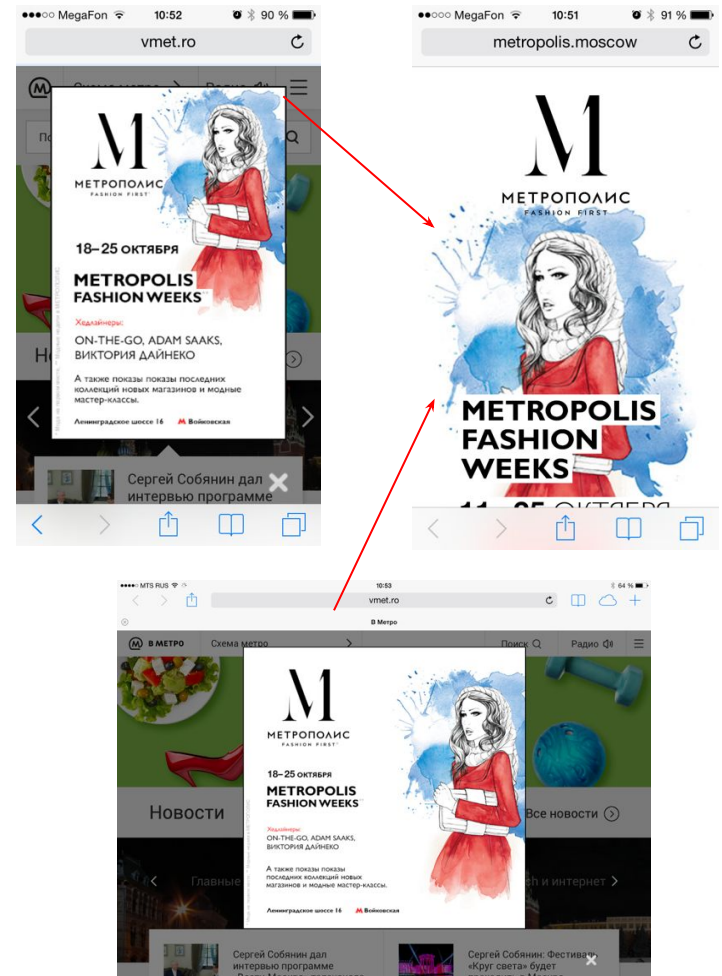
●●●○○ MegaFon 10:52 90 %
vmet.ro

M
МЕТРОПОЛИС
FASHION FIRST

18–25 ОКТЯБРЯ
METROPOLIS FASHION WEEKS

Хедлайнеры:
ON-THE-GO, ADAM SAAKS, ВИКТОРИЯ ДАЙНЕКО

А также показы показы последних коллекций новых магазинов и модные мастер-классы.

Ленинградское шоссе 16 Войковская

Но

Сергей Собянин дал интервью программе

●●○○○ MegaFon 10:51 91 %
metropolis.moscow

M
МЕТРОПОЛИС
FASHION FIRST

METROPOLIS FASHION WEEKS

11–25 ОКТЯБРЯ

●●●○○ MTS RUS 10:53 64 %
vmet.ro
В Метро

В МЕТРО Схема метро Поиск Радио

M
МЕТРОПОЛИС
FASHION FIRST

18–25 ОКТЯБРЯ
METROPOLIS FASHION WEEKS

Хедлайнеры:
ON-THE-GO, ADAM SAAKS, ВИКТОРИЯ ДАЙНЕКО

А также показы показы последних коллекций новых магазинов и модные мастер-классы.

Ленинградское шоссе 16 Войковская

Новости
Все новости
Главные
h и интернет

Сергей Собянин дал интервью программе

Сергей Собянин: Фестиваль «Круг света» будет